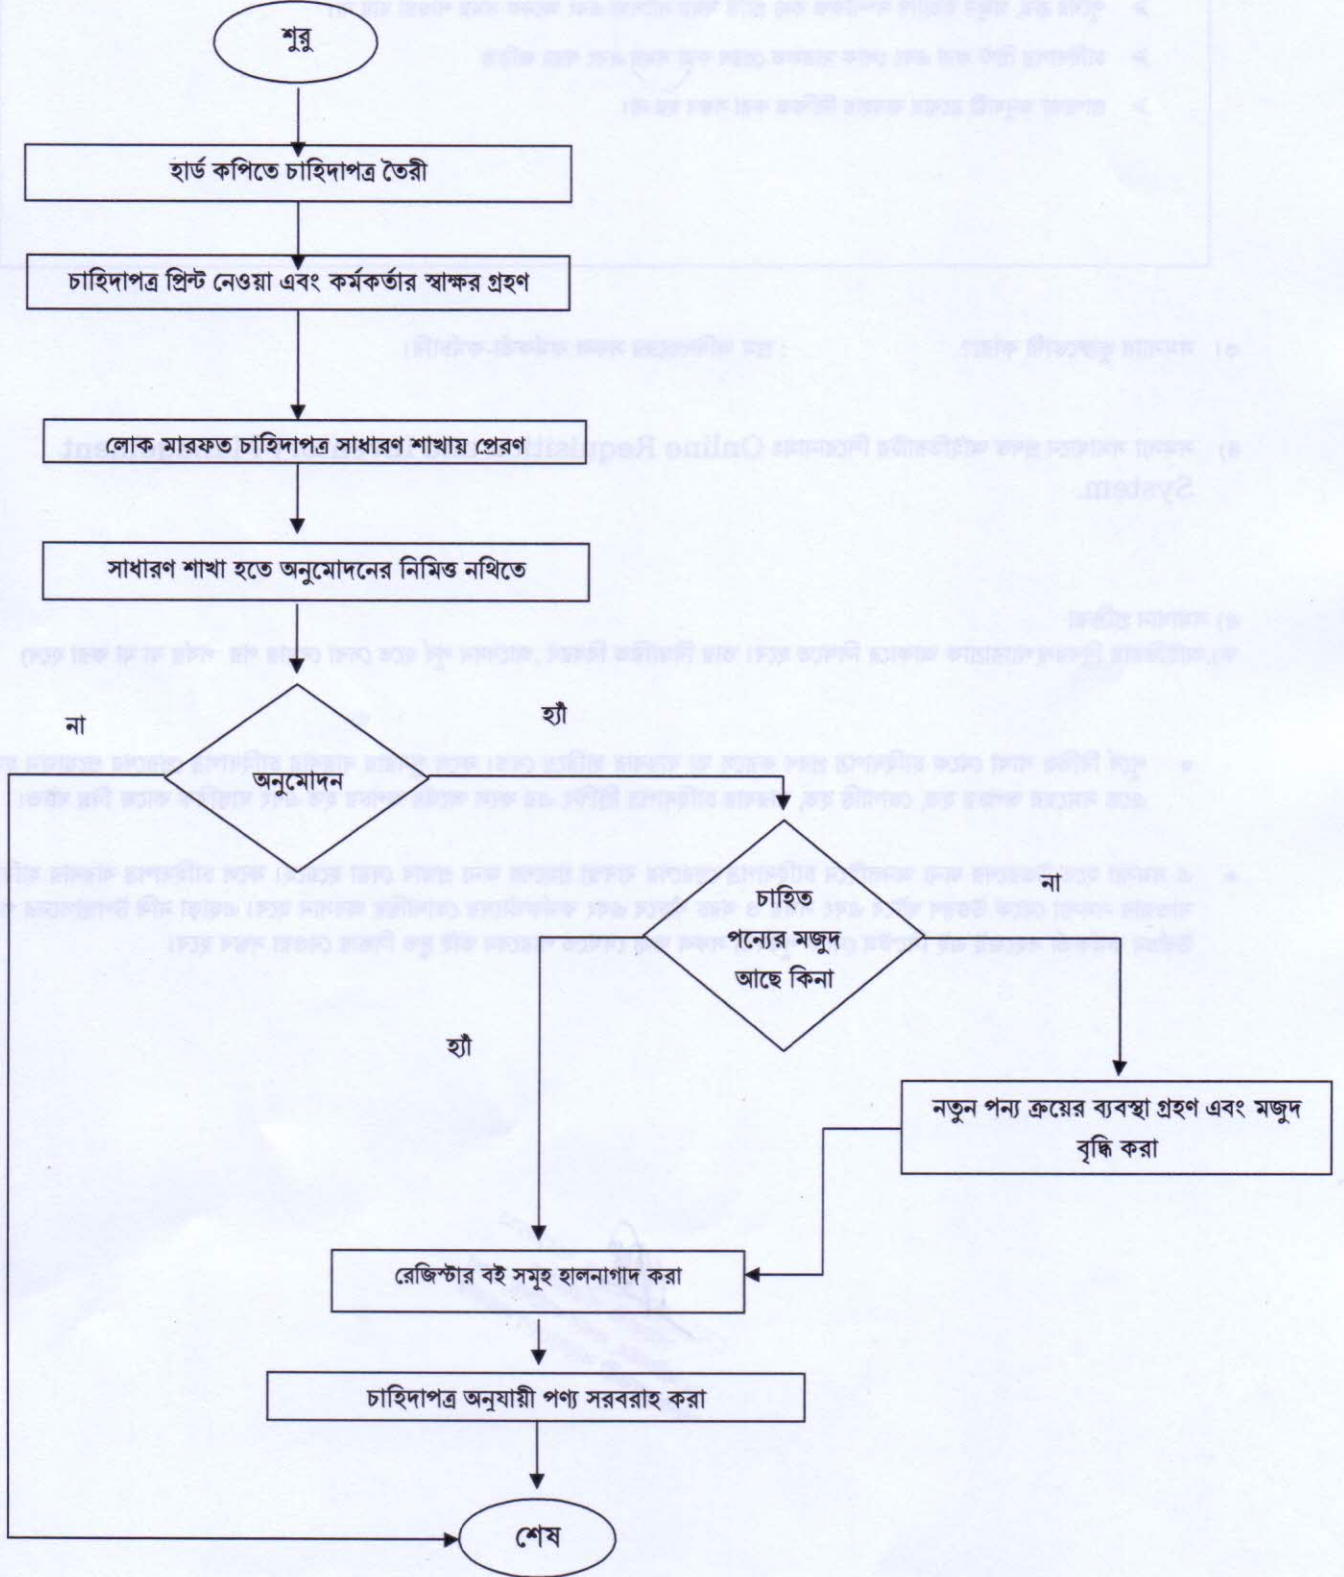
শুরু

হার্ড কপিতে চাহিদাপত্র তৈরী

চাহিদাপত্র প্রিন্ট নেওয়া এবং কর্মকর্তার স্বাক্ষর গ্রহণ

লোক মারফত চাহিদাপত্র সাধারণ শাখায় প্রেরণ

সাধারণ শাখা হতে অনুমোদনের নিমিত্ত নথিতে

না

হ্যাঁ

অনুমোদন

চাহিত পন্যের মজুদ আছে কিনা

না

হ্যাঁ

নতুন পন্য ক্রয়ের ব্যবস্থা গ্রহণ এবং মজুদ বৃদ্ধি করা

রেজিস্টার বই সমূহ হালনাগাদ করা

চাহিদাপত্র অনুযায়ী পণ্য সরবরাহ করা

শেষ